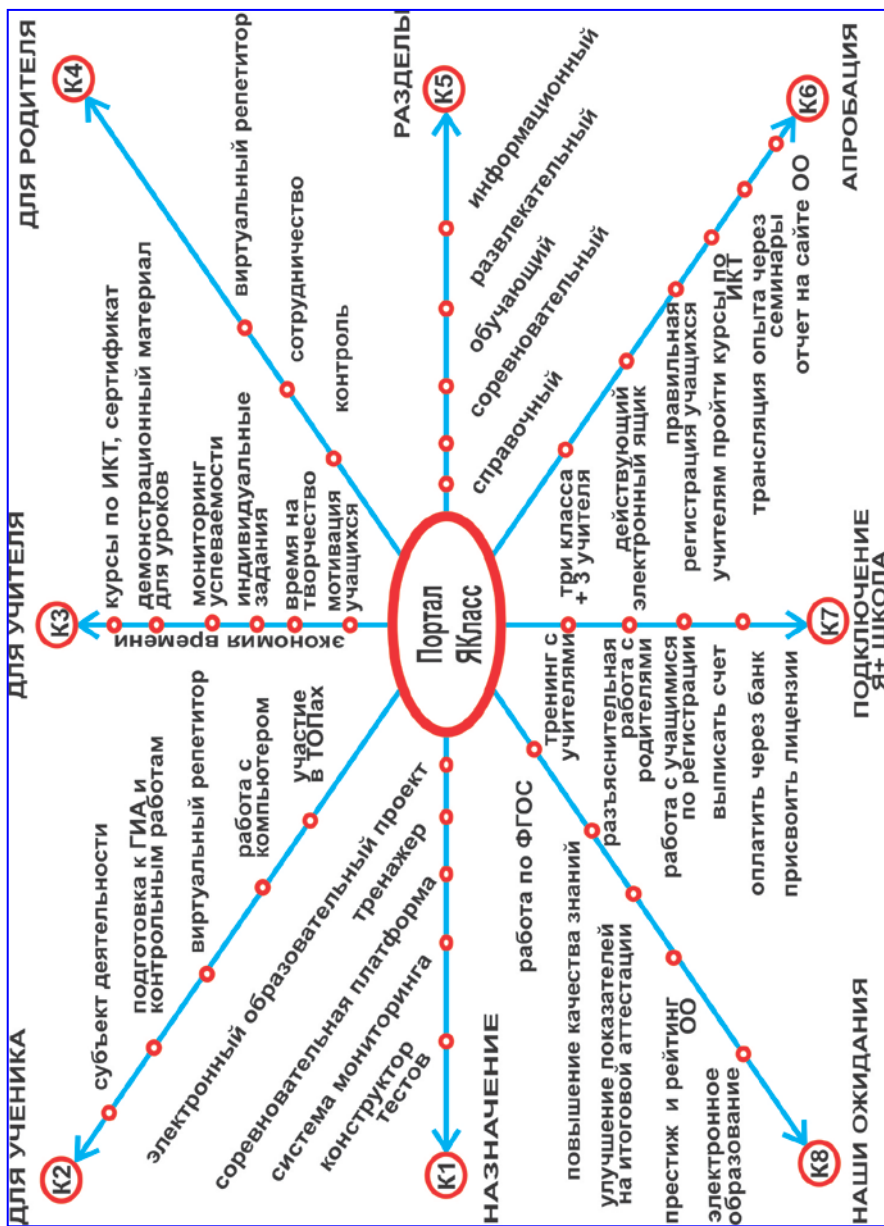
Портал ЯКласс

К1
НАЗНАЧЕНИЕ
конструктор тестов
система мониторинга
соревновательная платформа
тренажер
электронный образовательный проект

К2
ДЛЯ УЧЕНИКА
субъект деятельности
подготовка к ГИА и контрольным работам
виртуальный репетитор
работа с компьютером
участие в ТОПах

К3
ДЛЯ УЧИТЕЛЯ
курсы по ИКТ, сертификат
демонстрационный материал для уроков
мониторинг успеваемости
индивидуальные задания
время на творчество
мотивация учащихся
экономия времени

К4
ДЛЯ РОДИТЕЛЯ
виртуальный репетитор
сотрудничество
контроль

К5
РАЗДЕЛЫ
информационный
развлекательный
обучающий
соревновательный
справочный

К6
АПРОБАЦИЯ
три класса + 3 учителя
действующий электронный ящик
правильная регистрация учащихся
учителям пройти курсы по ИКТ
трансляция опыта через семинары
отчет на сайте ОО

К7
ПОДКЛЮЧЕНИЕ Я+ ШКОЛА
тренинг с учителями
разъяснительная работа с родителями
работа с учащимися по регистрации
выписать счет
оплатить через банк
присвоить лицензии

К8
НАШИ ОЖИДАНИЯ
работа по ФГОС
повышение качества знаний
улучшение показателей на итоговой аттестации
престиж и рейтинг ОО
электронное образование